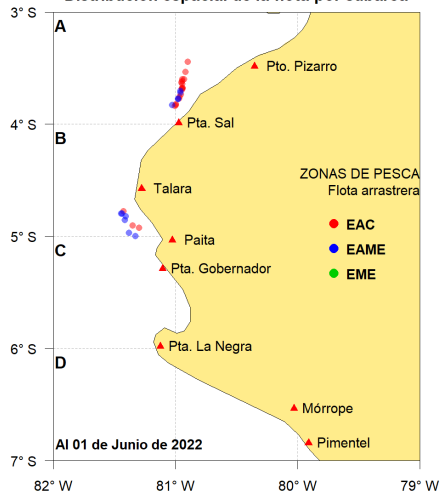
Distribución espacial de la flota por cabarca

3° S
A
Pto. Pizarro
4° S
Pta. Sal
B
ZONAS DE PESCA
Flota arrastrera
Talara
EAC
5° S
Paita
EAME
C
Pta. Gobernador
EME
6° S
Pta. La Negra
D
Mórrope
Al 01 de Junio de 2022
Pimentel
7° S
82° W
81° W
80° W
79° W